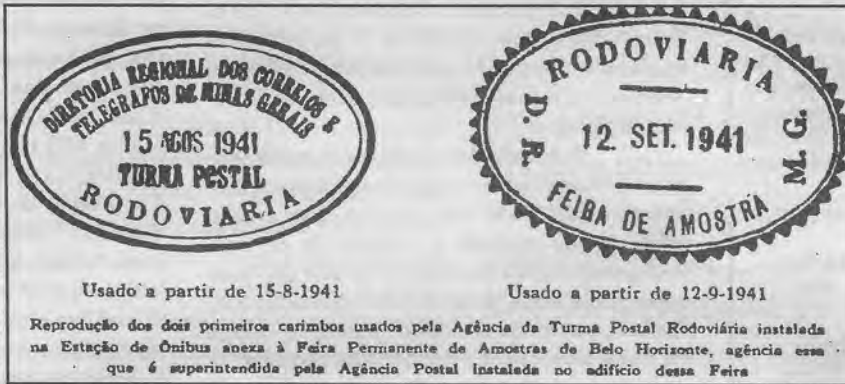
DIRETORIA REGIONAL DOS CORREIOS E TELEGRAFOS DE MINAS GERAIS
15 AGOS 1941
TURMA POSTAL
RODOVIARIA

RODOVIARIA
D. R.
12. SET. 1941
M. G.
FEIRA DE AMOSTRA

Usado a partir de 15-8-1941

Usado a partir de 12-9-1941

Reprodução dos dois primeiros carimbos usados pela Agência da Turma Postal Rodoviária instalada na Estação de Ônibus anexa à Feira Permanente de Amostras de Belo Horizonte, agência essa que é superintendida pela Agência Postal Instalada no edifício dessa Feira